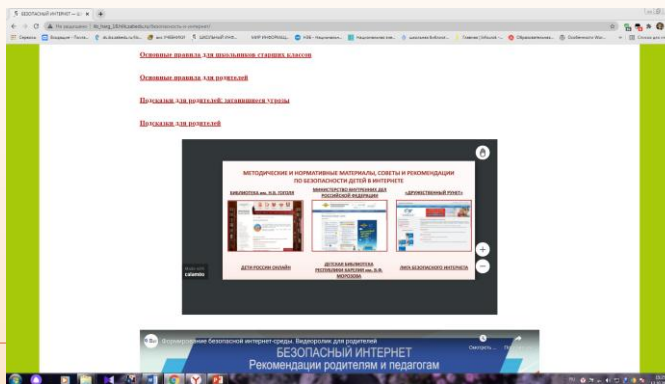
БЕЗОПАСНЫЙ ИНТЕРНЕТ – ш ×

Не защищено | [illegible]/bezopasnost-v-internet

Сервисы | Входящие – Почта... | sh.ibs.edu.ru/u/bo... | все УЧЕБНИКИ | ШКОЛЬНЫЙ ИНФ... | НКР ИНФОРМАЦ... | ИЭБ – Национальн... | Национальная эле... | Школьная библиот... | Главная | Infourok – ... | Образовательна... | Особенности Win... | Список для чтения

Основные правила для школьников старших классов

Основные правила для родителей

Подсказки для родителей: запрещенные угрозы

Подсказки для родителей

МЕТОДИЧЕСКИЕ И НОРМАТИВНЫЕ МАТЕРИАЛЫ, СОВЕТЫ И РЕКОМЕНДАЦИИ ПО БЕЗОПАСНОСТИ ДЕТЕЙ В ИНТЕРНЕТЕ

БИБЛИОТЕКА им. Н.В. ГОГОЛЯ

МИНИСТЕРСТВО ВНУТРЕННИХ ДЕЛ РОССИЙСКОЙ ФЕДЕРАЦИИ

«ДРУЖЕСТВЕННЫЙ РУНЕТ»

ДЕТИ РОССИИ ОНЛАЙН

ДЕТСКАЯ БИБЛИОТЕКА РЕСПУБЛИКИ БАРЕЛИЯ им. В.Ф. МОРОЗОВА

ЛИГА БЕЗОПАСНОГО ИНТЕРНЕТА

calameo

Формирование безопасной интернет-среды. Видеоролик для родителей

Смотреть... | Подел...

БЕЗОПАСНЫЙ ИНТЕРНЕТ
Рекомендации родителям и педагогам